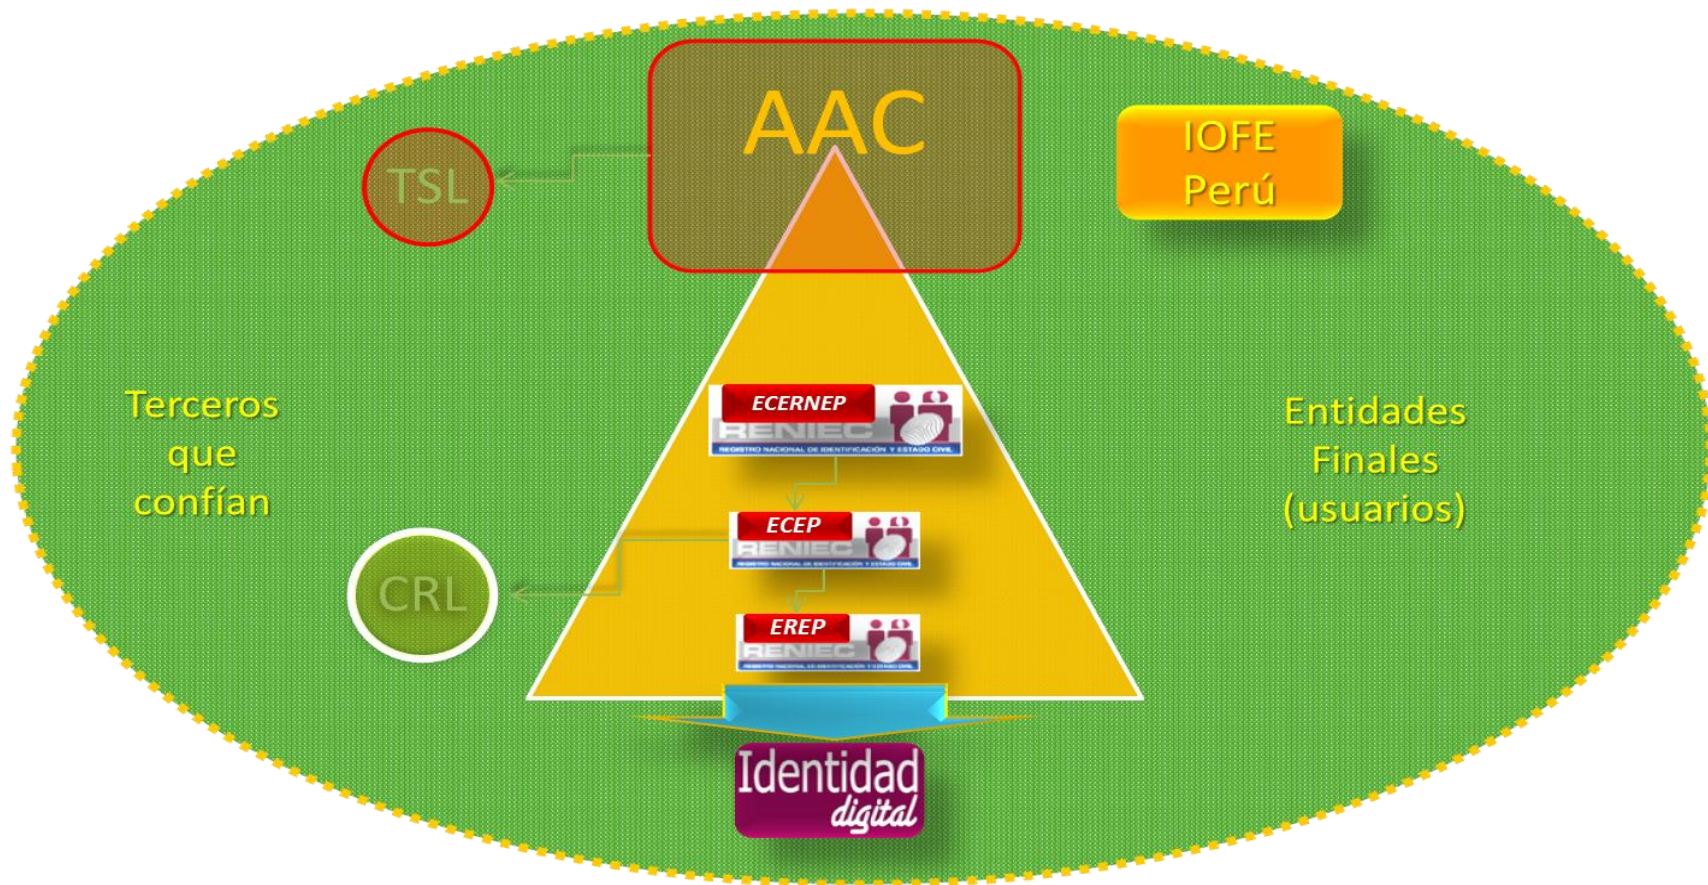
AAC

TSL

IOFE Perú

Terceros que confían

ECERNEP
RENIEC
REGISTRO NACIONAL DE IDENTIFICACIÓN Y ESTADO CIVIL

ECEP
RENIEC
REGISTRO NACIONAL DE IDENTIFICACIÓN Y ESTADO CIVIL

EREP
RENIEC
REGISTRO NACIONAL DE IDENTIFICACIÓN Y ESTADO CIVIL

Entidades Finales (usuarios)

CRL

Identidad digital